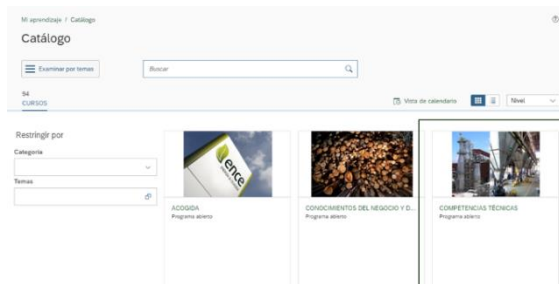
Mi aprendizaje / Catálogo

Catálogo

Examinar por temas

Buscar

94
CURSOS

Vista de calendario

Nivel

Restringir por

Categoría

Temas

ence

ACOGIDA
Programa abierto

CONOCIMIENTOS DEL NEGOCIO Y D...
Programa abierto

COMPETENCIAS TÉCNICAS
Programa abierto